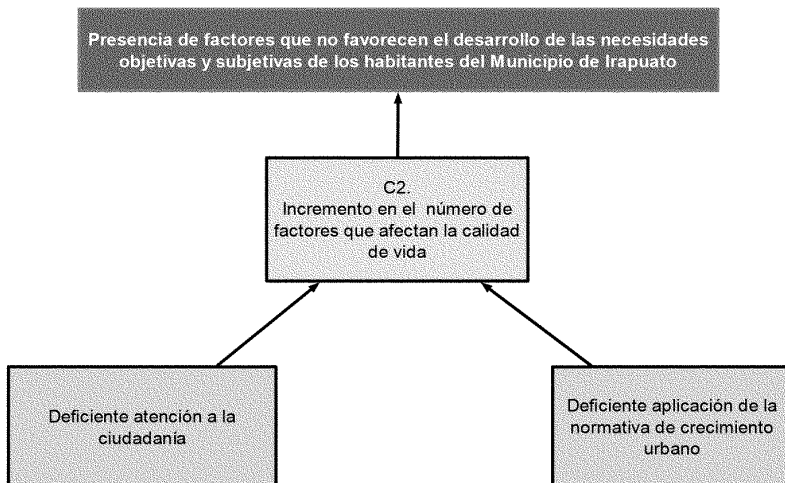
Presencia de factores que no favorecen el desarrollo de las necesidades objetivas y subjetivas de los habitantes del Municipio de Irapuato

C2.
Incremento en el número de factores que afectan la calidad de vida

Deficiente atención a la ciudadanía

Deficiente aplicación de la normativa de crecimiento urbano